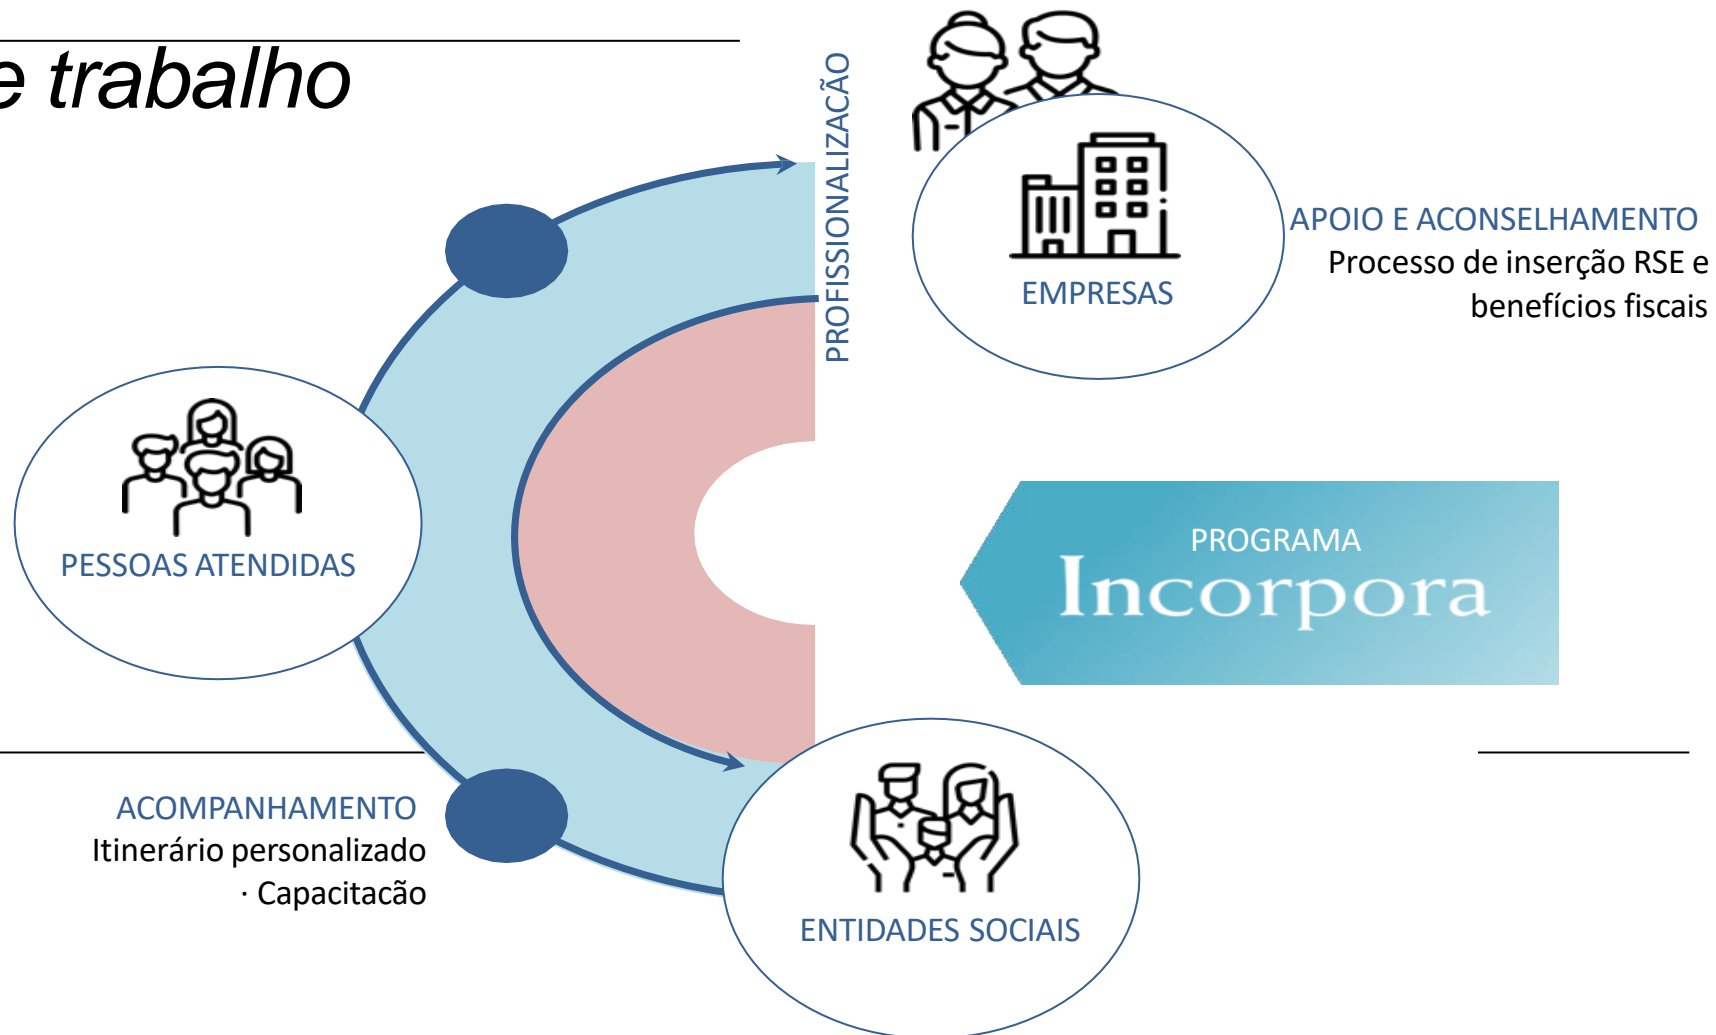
e trabalho

PROFISSIONALIZACÃO

EMPRESAS

APOIO E ACONSELHAMENTO
Processo de inserção RSE e benefícios fiscais

PESSOAS ATENDIDAS

PROGRAMA
Incorpora

ACOMPANHAMENTO
Itinerário personalizado · Capacitacão

ENTIDADES SOCIAIS